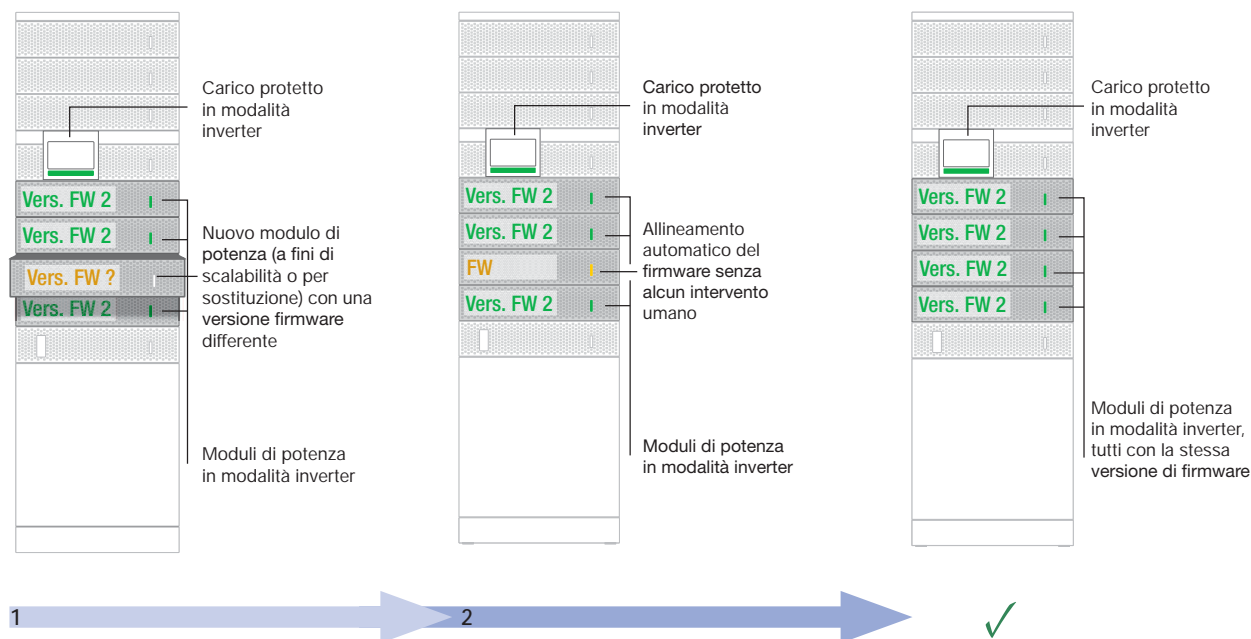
Carico protetto in modalità inverter

Vers. FW 2

Vers. FW 2

Vers. FW ?

Vers. FW 2

Nuovo modulo di potenza (a fini di scalabilità o per sostituzione) con una versione firmware differente

Moduli di potenza in modalità inverter

Carico protetto in modalità inverter

Vers. FW 2

Vers. FW 2

FW

Vers. FW 2

Allineamento automatico del firmware senza alcun intervento umano

Moduli di potenza in modalità inverter

Carico protetto in modalità inverter

Vers. FW 2

Vers. FW 2

Vers. FW 2

Vers. FW 2

Moduli di potenza in modalità inverter, tutti con la stessa versione di firmware

1

2

✓